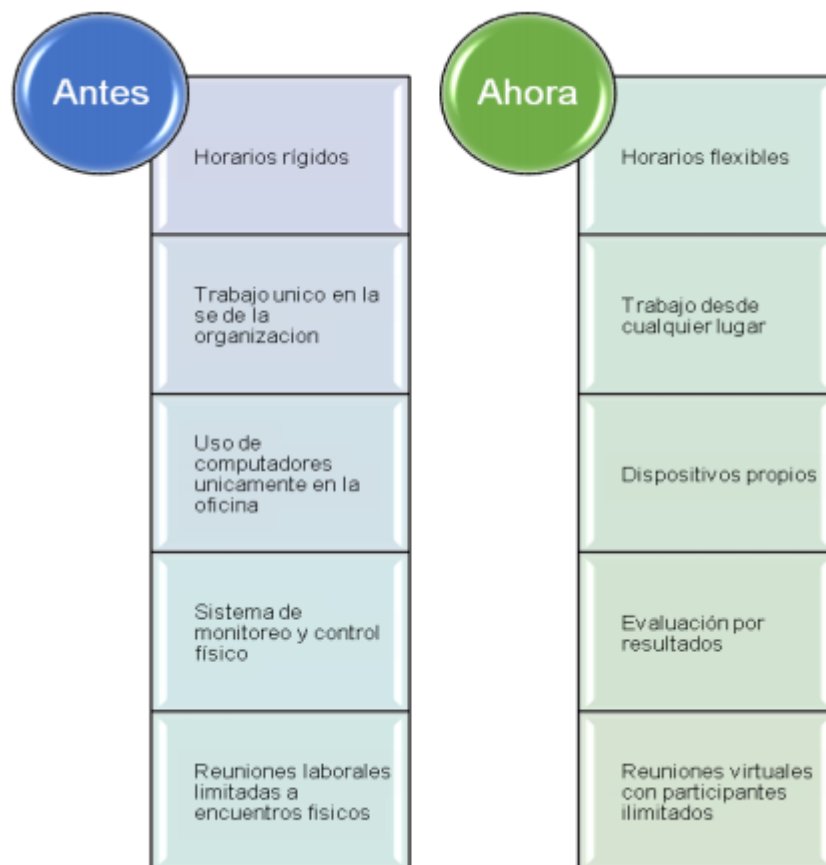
Antes

Horarios rígidos

Trabajo unico en la se de la organizacion

Uso de computadores unicamente en la oficina

Sistema de monitoreo y control físico

Reuniones laborales limitadas a encuentros fisicos

Ahora

Horarios flexibles

Trabajo desde cualquier lugar

Dispositivos propios

Evaluación por resultados

Reuniones virtuales con participantes ilimitados